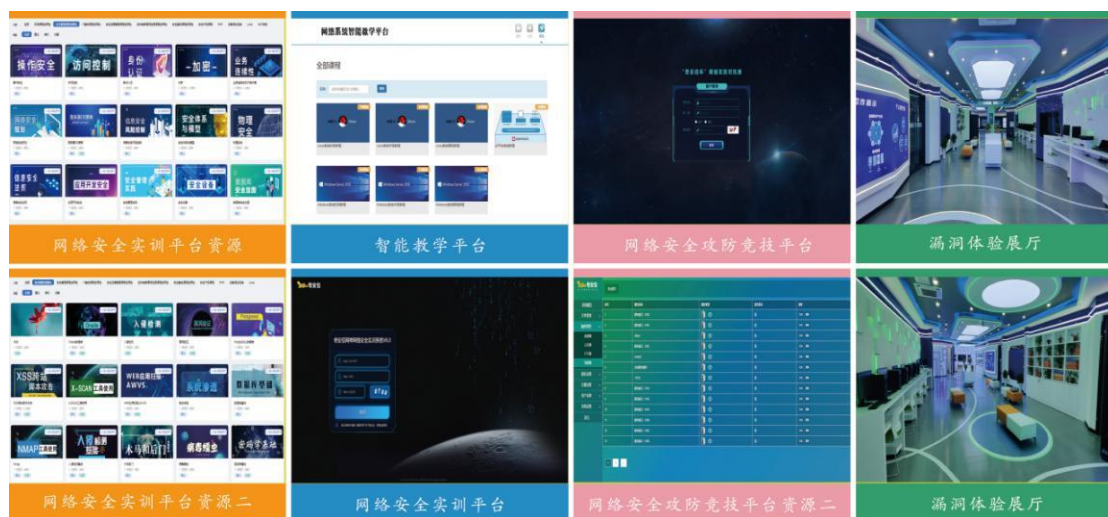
操作安全
访问控制
身份认证
加密
业务连续性
信息安全风险管理
安全体系与模型
物理安全
信息安全法规
应用开发安全
安全运营
网络安全实训平台资源

网络系统智能教学平台
全部课程
智能教学平台

网络安全攻防竞技平台

漏洞体验展厅

入侵检测
XSS跨站脚本攻击
X-SCAN扫描使用
WEB应用扫描AWVS
数据库密钥
NMAP扫描使用
入侵检测预防
木马和后门
病毒概念
密码学基础
网络安全实训平台资源二

网络安全实训平台

网络安全攻防竞技平台资源二

漏洞体验展厅